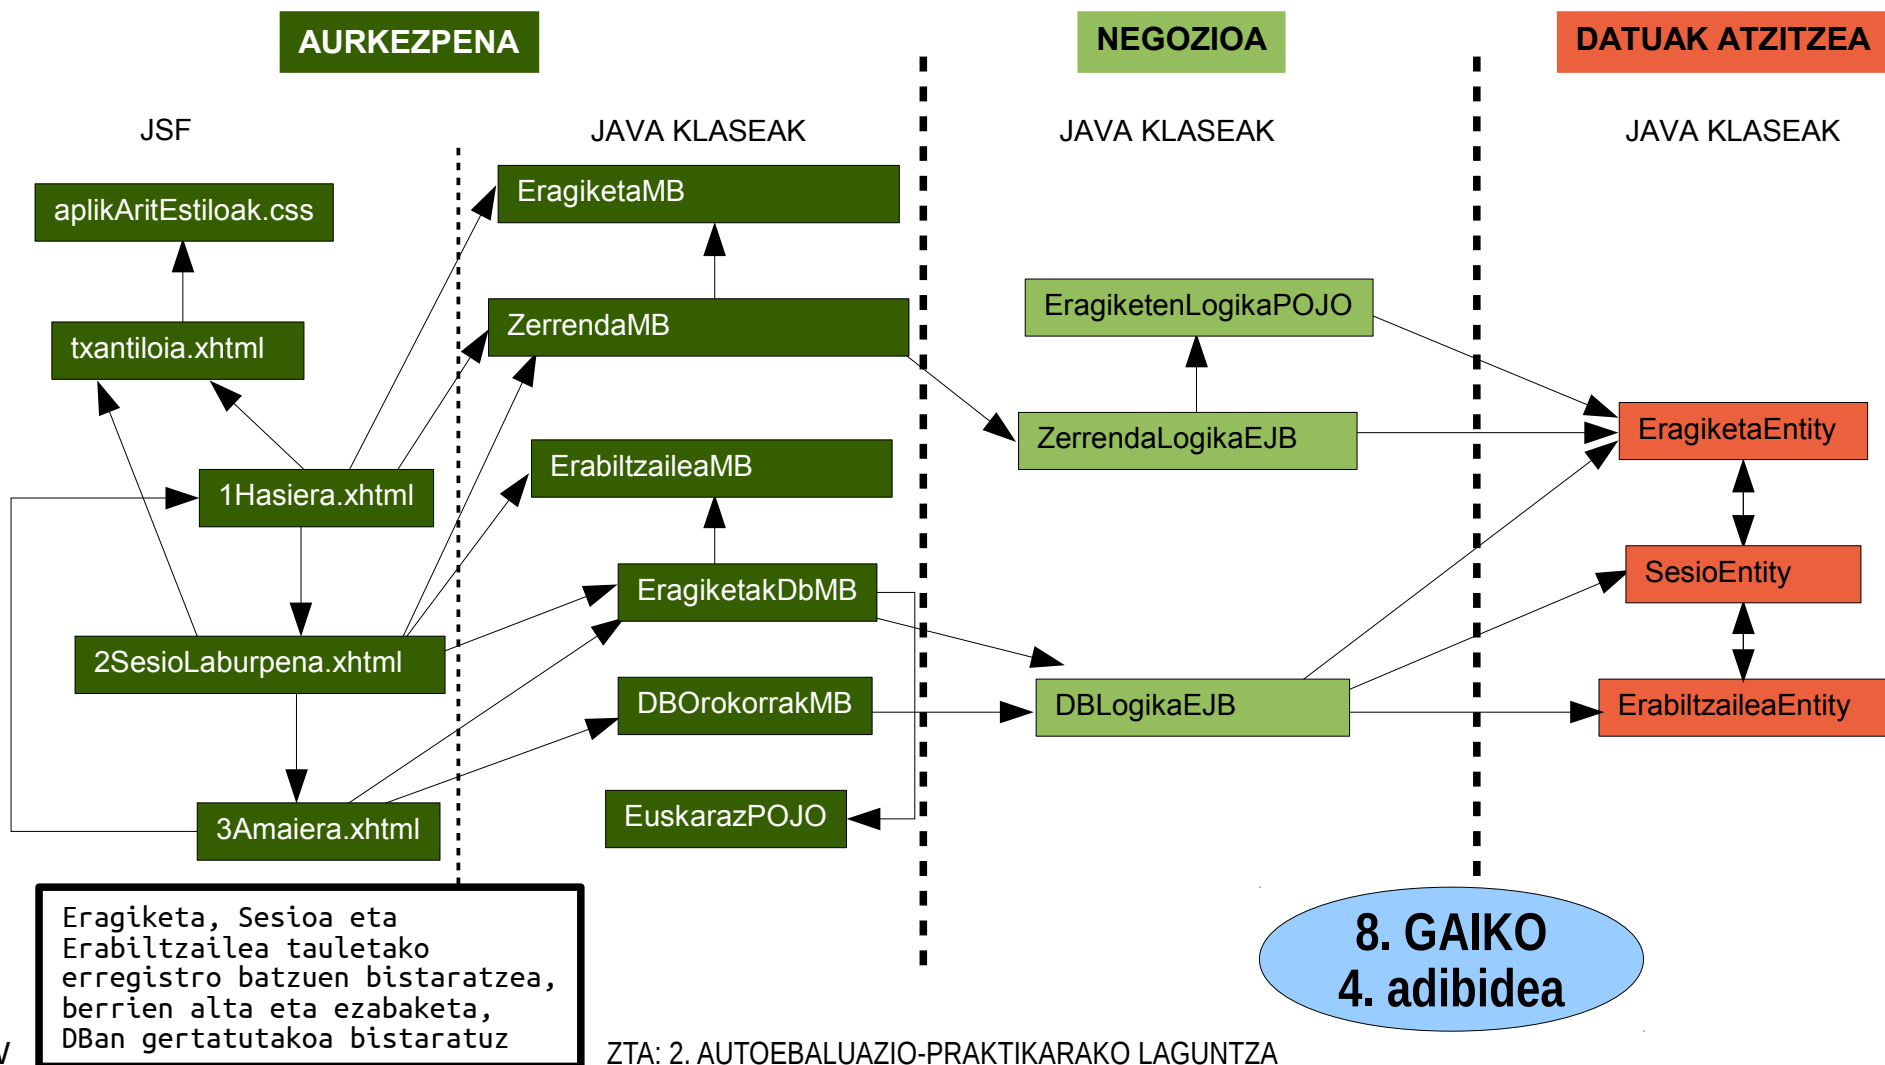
AURKEZPENA

NEGOZIOA

DATUAK ATZITZEA

JSF

JAVA KLASEAK

JAVA KLASEAK

JAVA KLASEAK

aplikAritEstiloak.css

txantiloia.xhtml

1Hasiera.xhtml

2SesioLaburpena.xhtml

3Amaiera.xhtml

EragiketaMB

ZerrendaMB

ErabiltzaileaMB

EragiketakDbMB

DBOrokorrakMB

EuskarazPOJO

EragiketenLogikaPOJO

ZerrendaLogikaEJB

DBLogikaEJB

EragiketaEntity

SesioEntity

ErabiltzaileaEntity

Eragiketa, Sesioa eta Erabiltzailea tauletako erregistro batzuen bistaratzea, berrien alta eta ezabaketa, DBan gertatutakoa bistaratuz

8. GAIKO
4. adibidea

ZTA: 2. AUTOEBALUAZIO-PRAKTIKARAKO LAGUNTZA